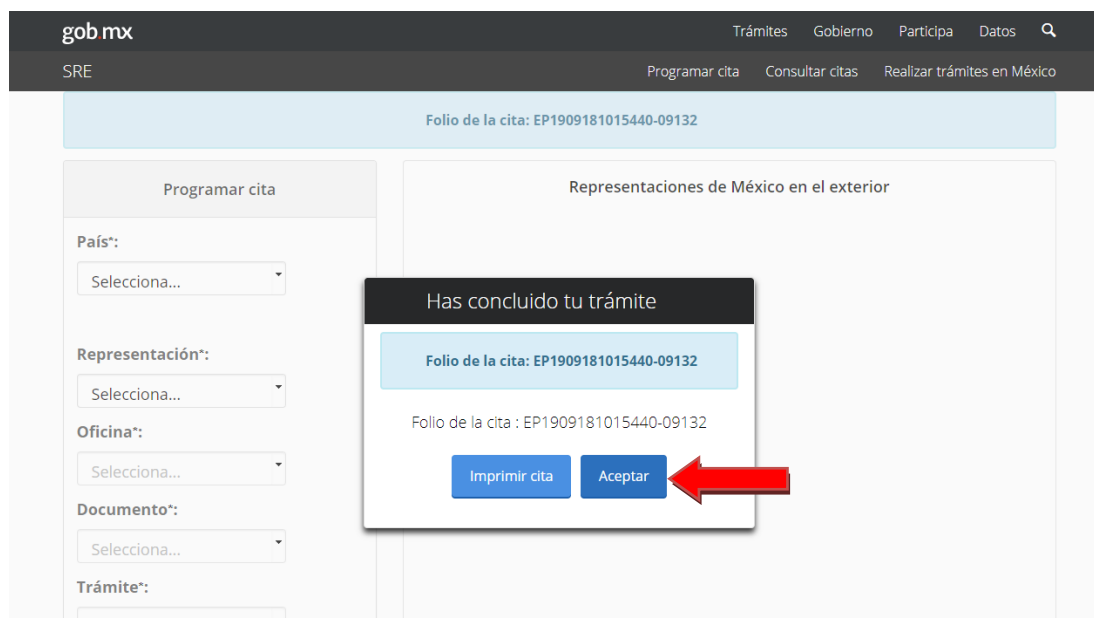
gob.mx

Trámites Gobierno Participa Datos

SRE

Programar cita Consultar citas Realizar trámites en México

Folio de la cita: EP1909181015440-09132

Programar cita

País*:

Selecciona...

Representación*:

Selecciona...

Oficina*:

Selecciona...

Documento*:

Selecciona...

Trámite*:

Representaciones de México en el exterior

Has concluido tu trámite

Folio de la cita: EP1909181015440-09132

Folio de la cita : EP1909181015440-09132

Imprimir cita

Aceptar